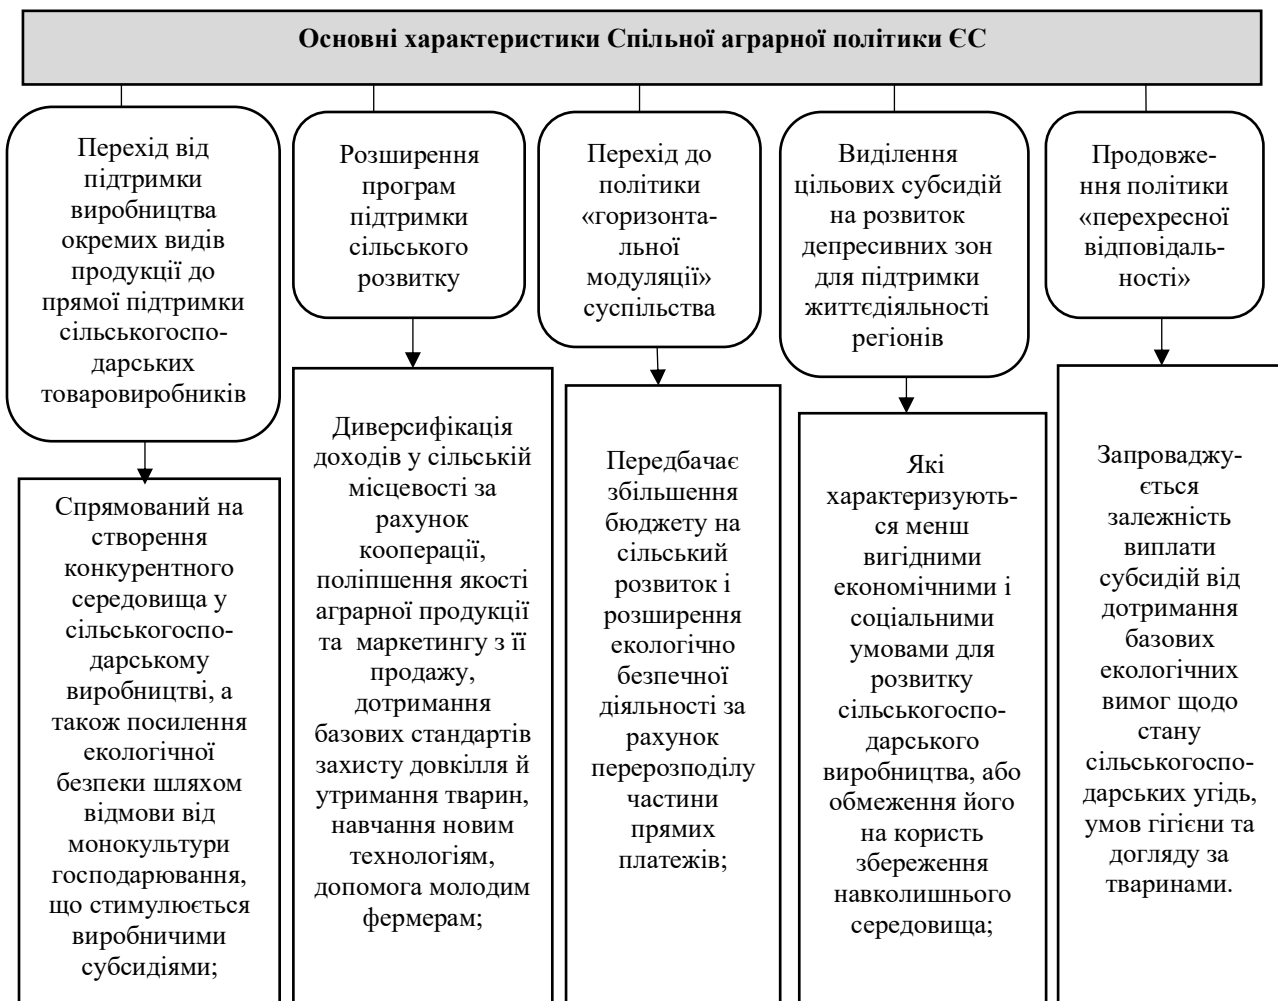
Основні характеристики Спільної аграрної політики ЄС

Перехід від підтримки виробництва окремих видів продукції до прямої підтримки сільськогосподарських товаровиробників

Спрямований на створення конкурентного середовища у сільськогосподарському виробництві, а також посилення екологічної безпеки шляхом відмови від монокультури господарювання, що стимулюється виробничими субсидіями;

Розширення програм підтримки сільського розвитку

Диверсифікація доходів у сільській місцевості за рахунок кооперації, поліпшення якості аграрної продукції та маркетингу з її продажу, дотримання базових стандартів захисту довкілля й утримання тварин, навчання новим технологіям, допомога молодим фермерам;

Перехід до політики «горизонтальної модуляції» суспільства

Передбачає збільшення бюджету на сільський розвиток і розширення екологічно безпечної діяльності за рахунок перерозподілу частини прямих платежів;

Виділення цільових субсидій на розвиток депресивних зон для підтримки життєдіяльності регіонів

Які характеризуються менш вигідними економічними і соціальними умовами для розвитку сільськогосподарського виробництва, або обмеження його на користь збереження навколишнього середовища;

Продовження політики «перехресної відповідальності»

Запроваджується залежність виплати субсидій від дотримання базових екологічних вимог щодо стану сільськогосподарських угідь, умов гігієни та догляду за тваринами.